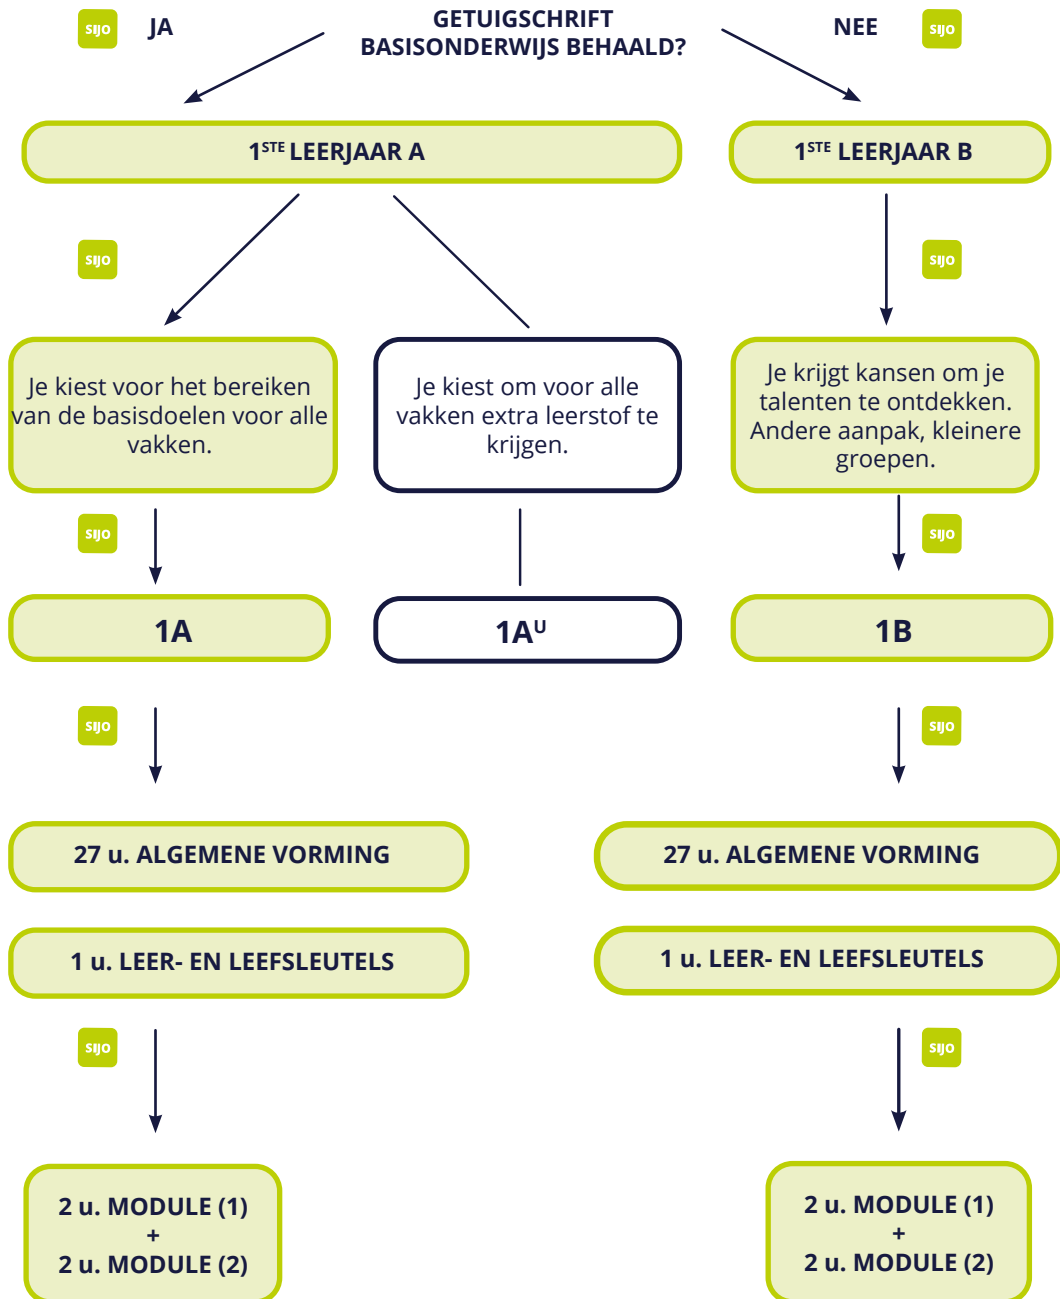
SIJO JA

GETUIGSCHRIFT BASISONDERWIJS BEHAALD?

NEE SIJO

$1^{STE}$ LEERJAAR A

$1^{STE}$ LEERJAAR B

SIJO

SIJO

Je kiest voor het bereiken van de basisdoelen voor alle vakken.

Je kiest om voor alle vakken extra leerstof te krijgen.

Je krijgt kansen om je talenten te ontdekken. Andere aanpak, kleinere groepen.

SIJO

SIJO

1A

$1A^{U}$

1B

SIJO

SIJO

27 u. ALGEMENE VORMING

27 u. ALGEMENE VORMING

1 u. LEER- EN LEEFSLEUTELS

1 u. LEER- EN LEEFSLEUTELS

SIJO

SIJO

2 u. MODULE (1)
+
2 u. MODULE (2)

2 u. MODULE (1)
+
2 u. MODULE (2)